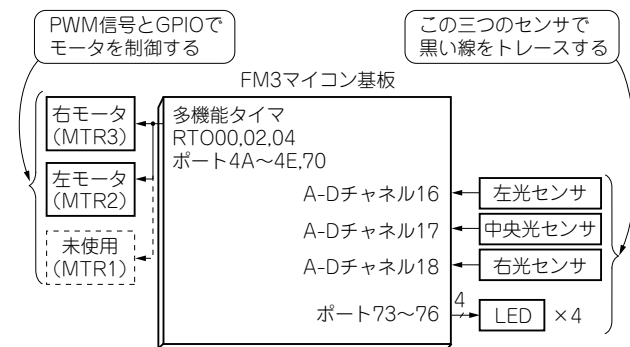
PWM信号とGPIOでモータを制御する

この三つのセンサで黒い線をトレースする

FM3マイコン基板

右モータ (MTR3)

左モータ (MTR2)

未使用 (MTR1)

多機能タイマ
RTO00,02,04
ポート4A～4E,70

A-Dチャネル16

A-Dチャネル17

A-Dチャネル18

左光センサ

中央光センサ

右光センサ

ポート73～76

4

LED

×4